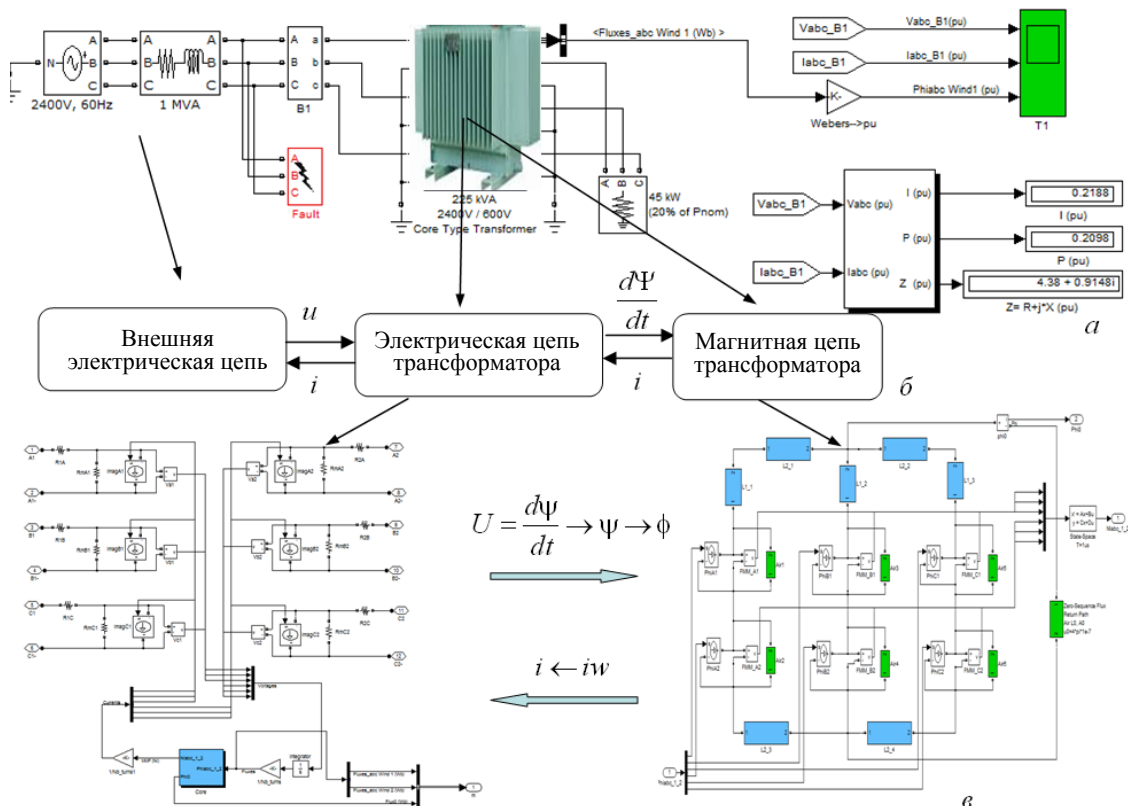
N A B C
2400V, 60Hz
A B C A B C
1 MVA
A B C a b c
B1
A B C
Fault
<Fluxes_abc Wind 1 (Wb) >
225 kVA
2400V / 600V
Core Type Transformer
A B C
45 kW
(20% of Pnom)
Vabc_B1
Iabc_B1
Vabc_B1(pu)
Iabc_B1(pu)
-K-
Webers-->pu
Phiabc Wind1 (pu)
T1
Vabc_B1
Iabc_B1
Vabc (pu)
Iabc (pu)
I (pu)
P (pu)
Z (pu)
0.2188
I (pu)
0.2098
P (pu)
4.38 + 0.9148i
Z= R+j*X (pu)
а

$\frac{d\Psi}{dt}$
u
i
i
Внешняя электрическая цепь
Электрическая цепь трансформатора
Магнитная цепь трансформатора
б

$U = \frac{d\Psi}{dt} \rightarrow \Psi \rightarrow \phi$

$i \leftarrow iw$

A1 B1 C1 A1- B1- C1-
A2 A2- B2 B2- C2 C2-
Currents
Voltages
1/N_turns1
Core
Integrator
1/N_turns
Fluxes
Fluxes_abc Wind 1 (Wb)
Fluxes_abc Wind 2 (Wb)
L2_1 L2_2 L1_1 L1_2 L1_3 L2_3 L2_4
PhiA1 PhiB1 PhiC1 PhiA2 PhiB2 PhiC2
FMM_A1 FMM_B1 FMM_C1 FMM_A2 FMM_B2 FMM_C2
State-Space
Zero-Sequence Flux Return Path
в